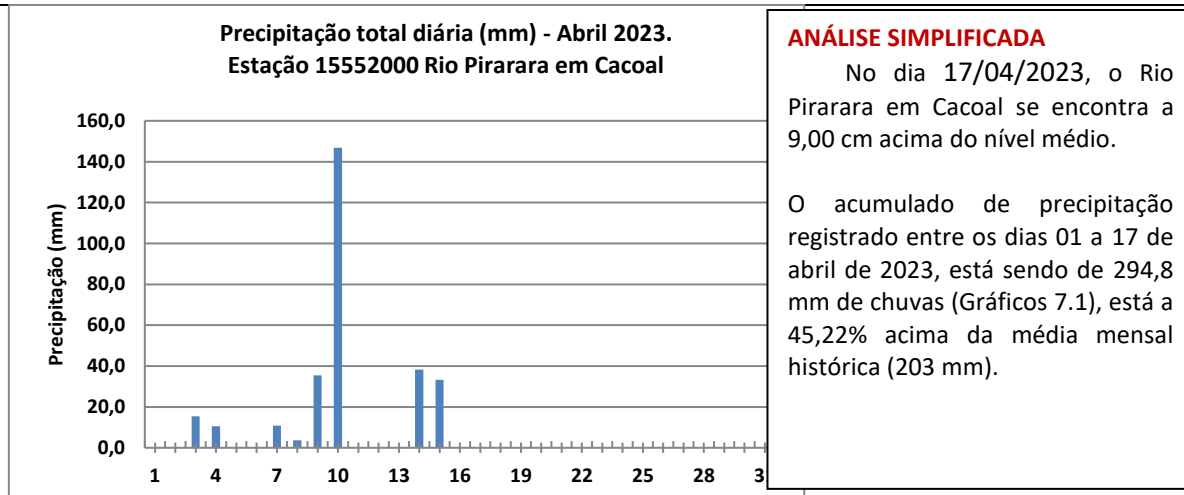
Precipitação total diária (mm) - Abril 2023.
Estação 15552000 Rio Pirarara em Cacoal

Precipitação (mm)

160,0
140,0
120,0
100,0
80,0
60,0
40,0
20,0
0,0

1 4 7 10 13 16 19 22 25 28 3

ANÁLISE SIMPLIFICADA

No dia 17/04/2023, o Rio Pirarara em Cacoal se encontra a 9,00 cm acima do nível médio.

O acumulado de precipitação registrado entre os dias 01 a 17 de abril de 2023, está sendo de 294,8 mm de chuvas (Gráficos 7.1), está a 45,22% acima da média mensal histórica (203 mm).